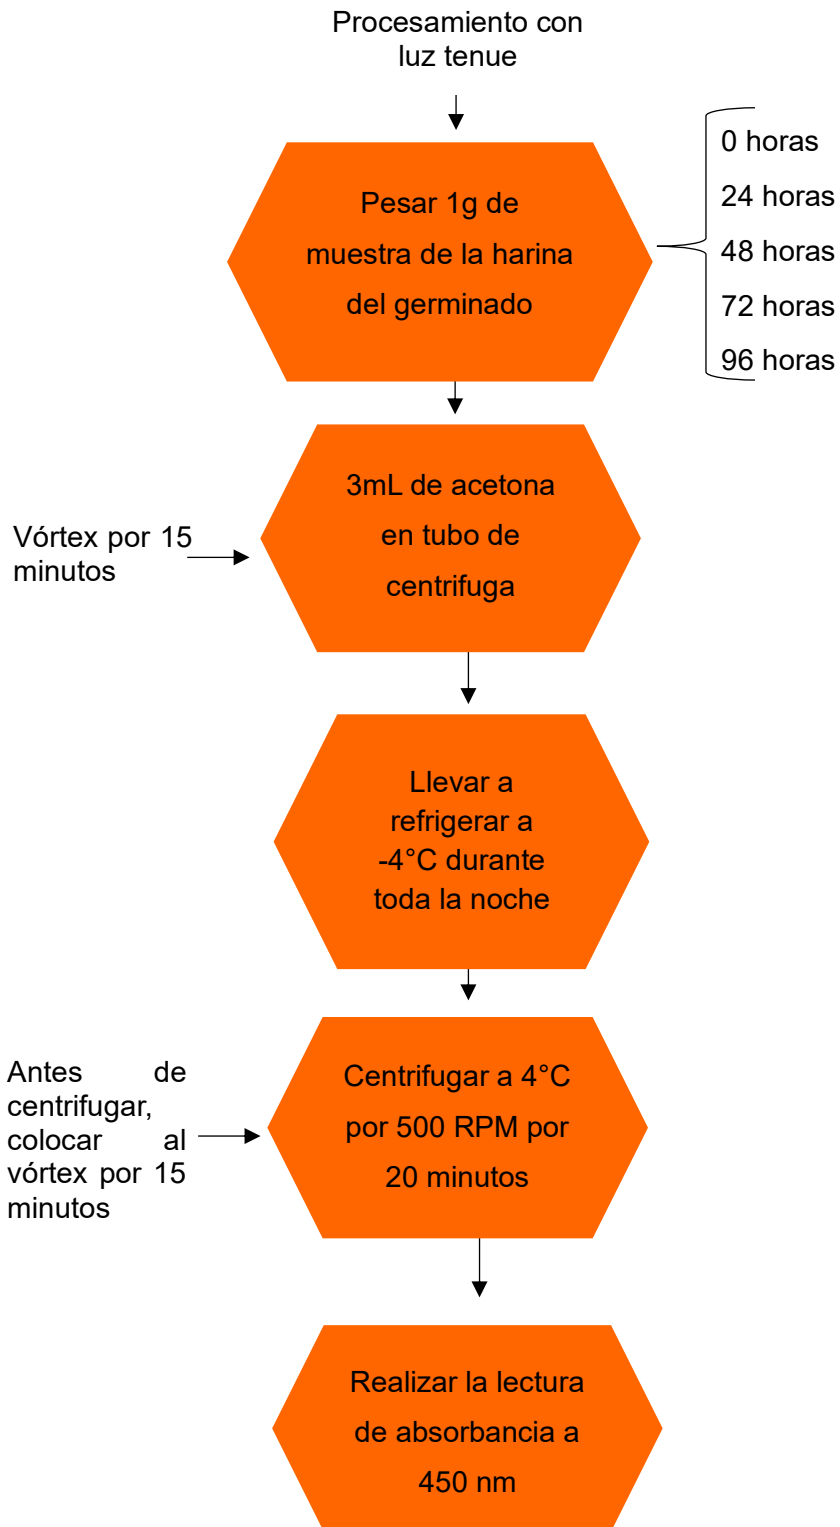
Procesamiento con luz tenue

Pesar 1g de muestra de la harina del germinado

0 horas
24 horas
48 horas
72 horas
96 horas

Vórtex por 15 minutos

3mL de acetona en tubo de centrifuga

Llevar a refrigerar a -4°C durante toda la noche

Antes de centrifugar, colocar al vórtex por 15 minutos

Centrifugar a 4°C por 500 RPM por 20 minutos

Realizar la lectura de absorbancia a 450 nm